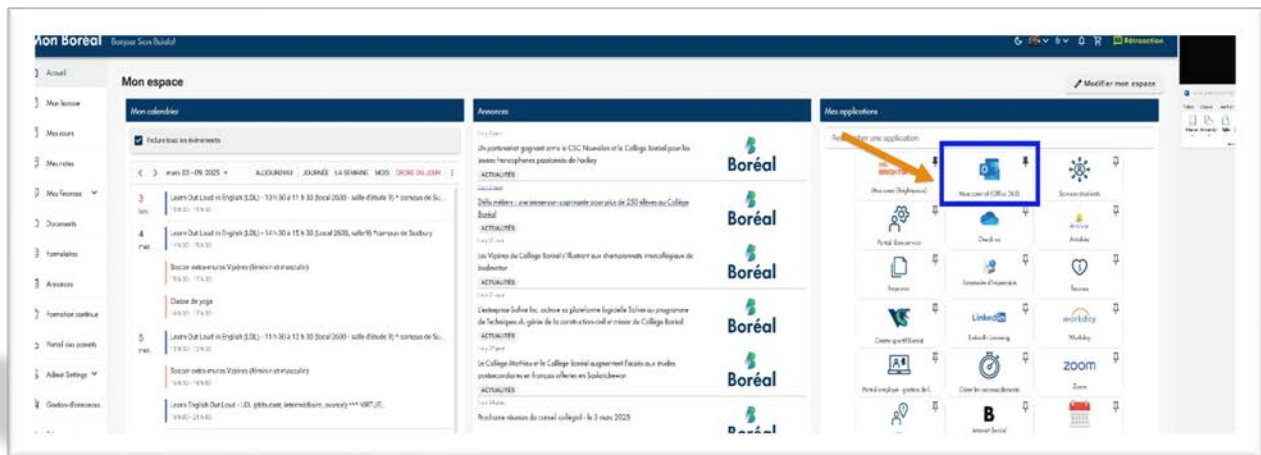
Mon Boréal Bonjour Sam Bolduc

Rétroaction

Accueil
Mon horaire
Mes cours
Mes notes
Mes finances
Documents
Formulaires
Annonces
Formation continue
Portail des parents
Admin Settings
Gestion d'annonces

Mon espace

Modifier mon espace

Mon calendrier

Inclure tous les événements

mars 03 – 09, 2025   AUJOURD'HUI   JOURNÉE   LA SEMAINE   MOIS   ORDRE DU JOUR

3 lun.
Learn Out Loud in English (LOL) - 10 h 30 à 11 h 30 (local 2600 - salle d'étude 9) * campus de Su...

4 mar.
Learn Out Loud in English (LOL) - 14 h 30 à 15 h 30 (local 2600, salle 9) *campus de Sudbury

Soccer extra-muros Vipères (féminin et masculin)

Classe de yoga

5 mer.
Learn Out Loud in English (LOL) - 10 h 30 à 11 h 30 (local 2600 - salle d'étude 9) * campus de Su...

Soccer extra-muros Vipères (féminin et masculin)

Learn English Out Loud - LOL (débutant, intermédiaire, avancé) *** VIRTUEL

Annonces

Un partenariat gagnant entre le CSC Nouvelon et le Collège Boréal pour les jeunes francophones passionnés de hockey
ACTUALITÉS

Défis métiers : une immersion captivante pour plus de 250 élèves au Collège Boréal
ACTUALITÉS

Les Vipères du Collège Boréal s'illustrent aux championnats intercollégiaux de badminton
ACTUALITÉS

L'entreprise Sohre Inc. octroie sa plateforme logicielle Sohre au programme de Techniques du génie de la construction civil et minier du Collège Boréal
ACTUALITÉS

Le Collège Mathieu et le Collège Boréal augmentent l'accès aux études postsecondaires en français offertes en Saskatchewan
ACTUALITÉS

Prochaine réunion du conseil collégial - le 3 mars 2025

Boréal

Mes applications

Rechercher une application

Mes cours (Brightspace)
Mon portail Office 365
Services étudiants
Portail libre-service
OneDrive
Activités
Impression
Assistance d'impression
Bien-être
Centre sportif Boréal
LinkedIn Learning
Workday
Portail employés - gestion de l...
Gérer les accommodements
Zoom
Internet Boréal